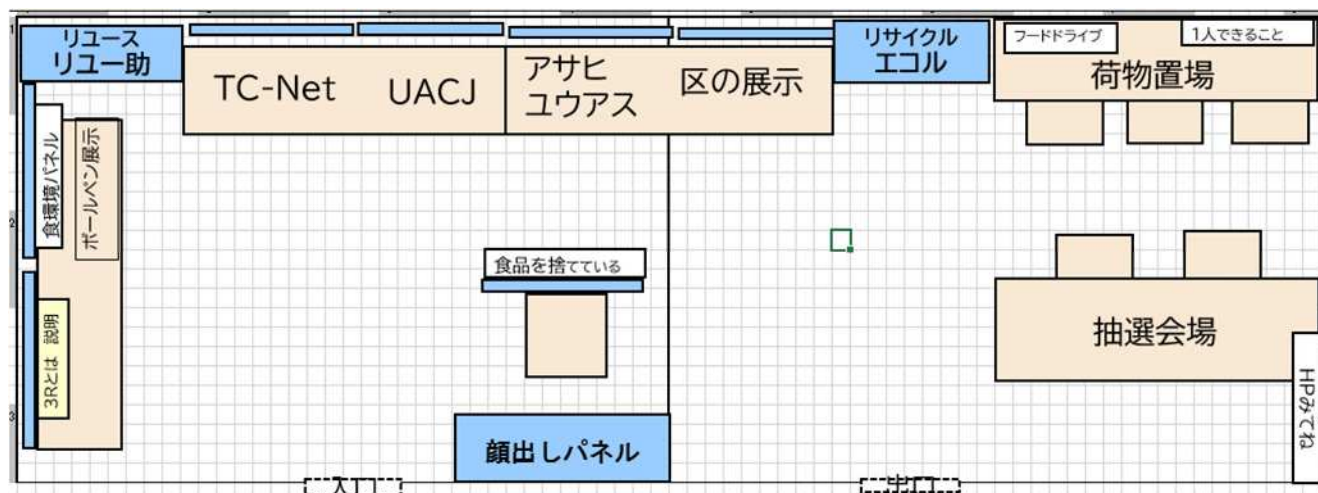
リユース
リユー助

TC-Net UACJ

アサヒ
ユウアス

区の展示

リサイクル
エコル

フードドライブ

1人できること

荷物置場

食環境パネル

ボールペン展示

食品を捨てている

3Rとは 説明

抽選会場

HPみてね

顔出しパネル

入口

出口